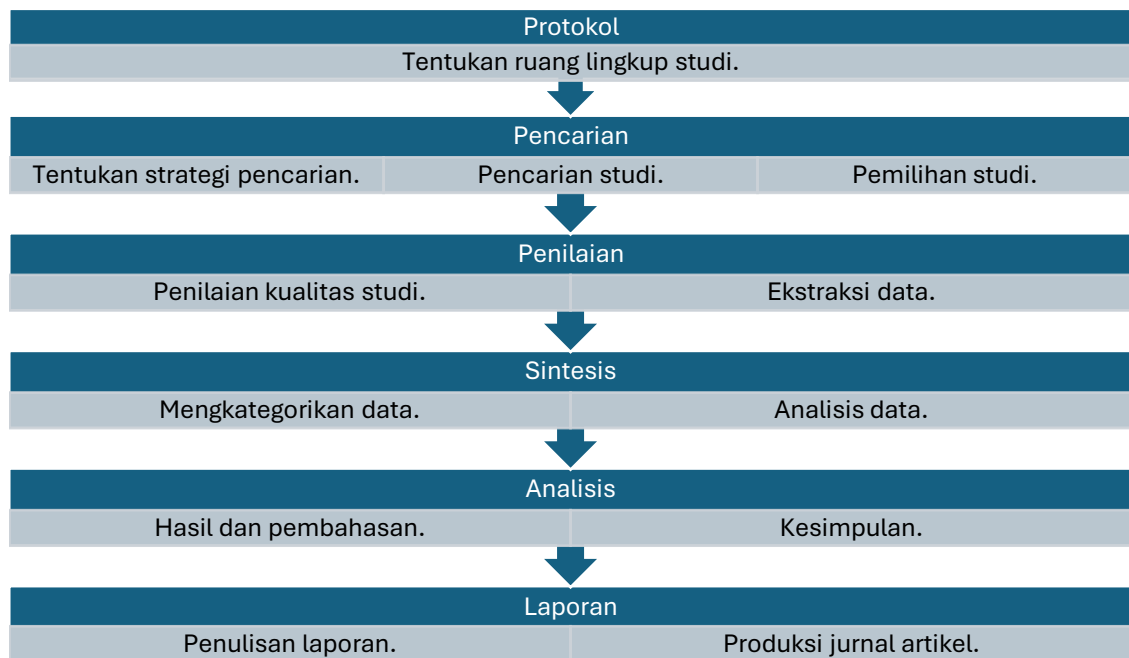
Protokol

Tentukan ruang lingkup studi.

Pencarian

Tentukan strategi pencarian.

Pencarian studi.

Pemilihan studi.

Penilaian

Penilaian kualitas studi.

Ekstraksi data.

Sintesis

Mengkategorikan data.

Analisis data.

Analisis

Hasil dan pembahasan.

Kesimpulan.

Laporan

Penulisan laporan.

Produksi jurnal artikel.